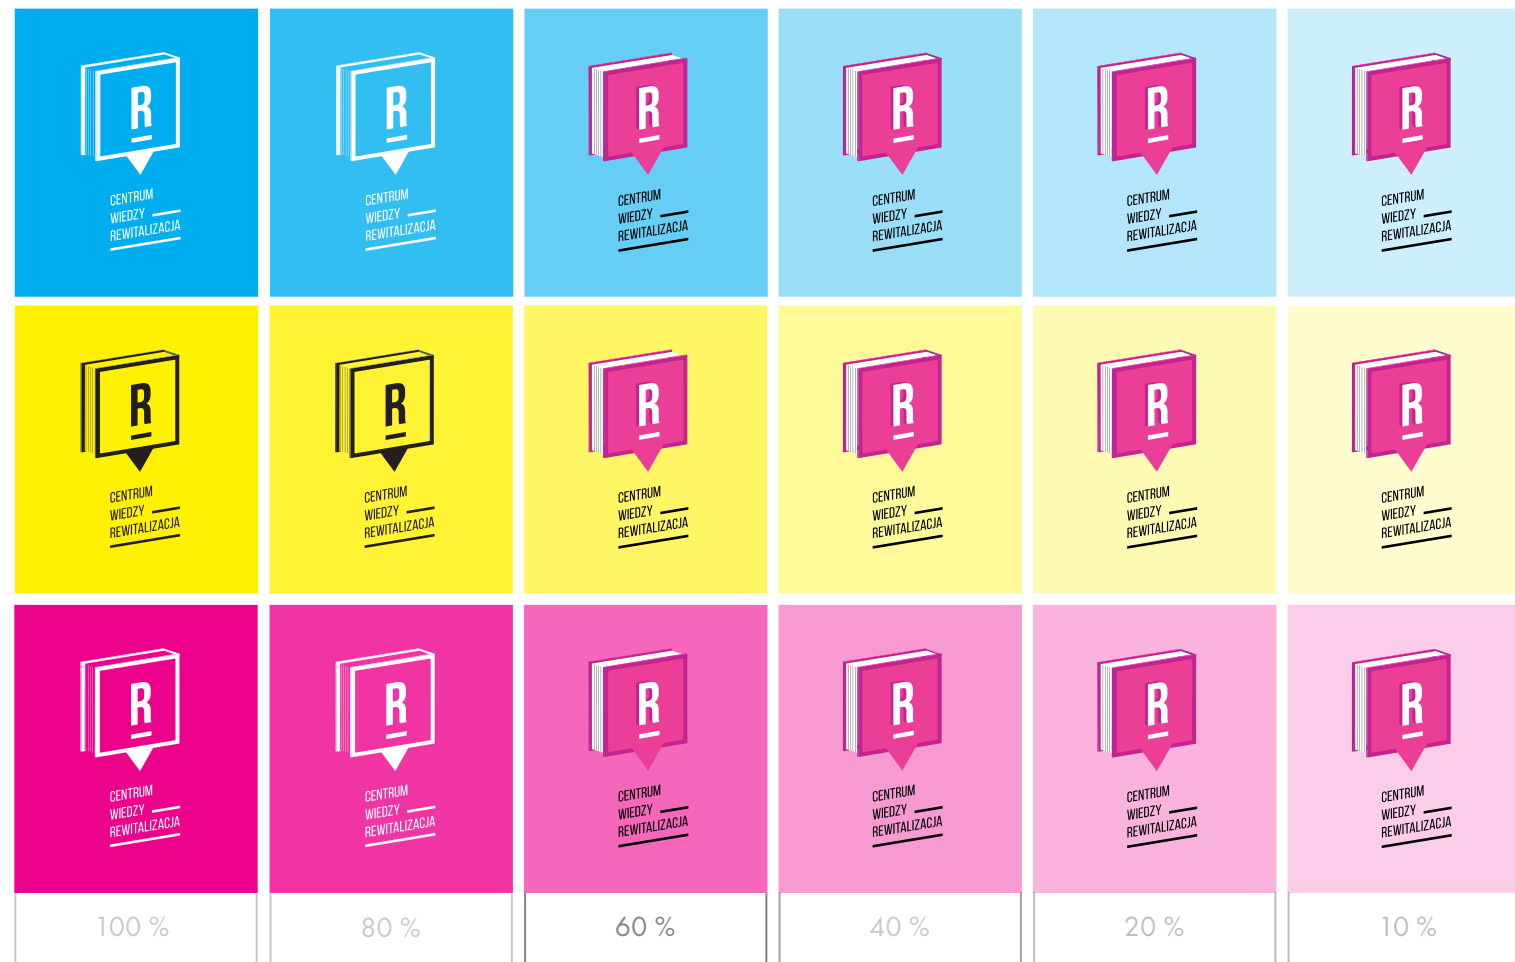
R
CENTRUM
WIEDZY
REWITALIZACJA

R
CENTRUM
WIEDZY
REWITALIZACJA

R
CENTRUM
WIEDZY
REWITALIZACJA

R
CENTRUM
WIEDZY
REWITALIZACJA

R
CENTRUM
WIEDZY
REWITALIZACJA

R
CENTRUM
WIEDZY
REWITALIZACJA

R
CENTRUM
WIEDZY
REWITALIZACJA

R
CENTRUM
WIEDZY
REWITALIZACJA

R
CENTRUM
WIEDZY
REWITALIZACJA

R
CENTRUM
WIEDZY
REWITALIZACJA

R
CENTRUM
WIEDZY
REWITALIZACJA

R
CENTRUM
WIEDZY
REWITALIZACJA

R
CENTRUM
WIEDZY
REWITALIZACJA

R
CENTRUM
WIEDZY
REWITALIZACJA

R
CENTRUM
WIEDZY
REWITALIZACJA

R
CENTRUM
WIEDZY
REWITALIZACJA

R
CENTRUM
WIEDZY
REWITALIZACJA

R
CENTRUM
WIEDZY
REWITALIZACJA

100 %

80 %

60 %

40 %

20 %

10 %